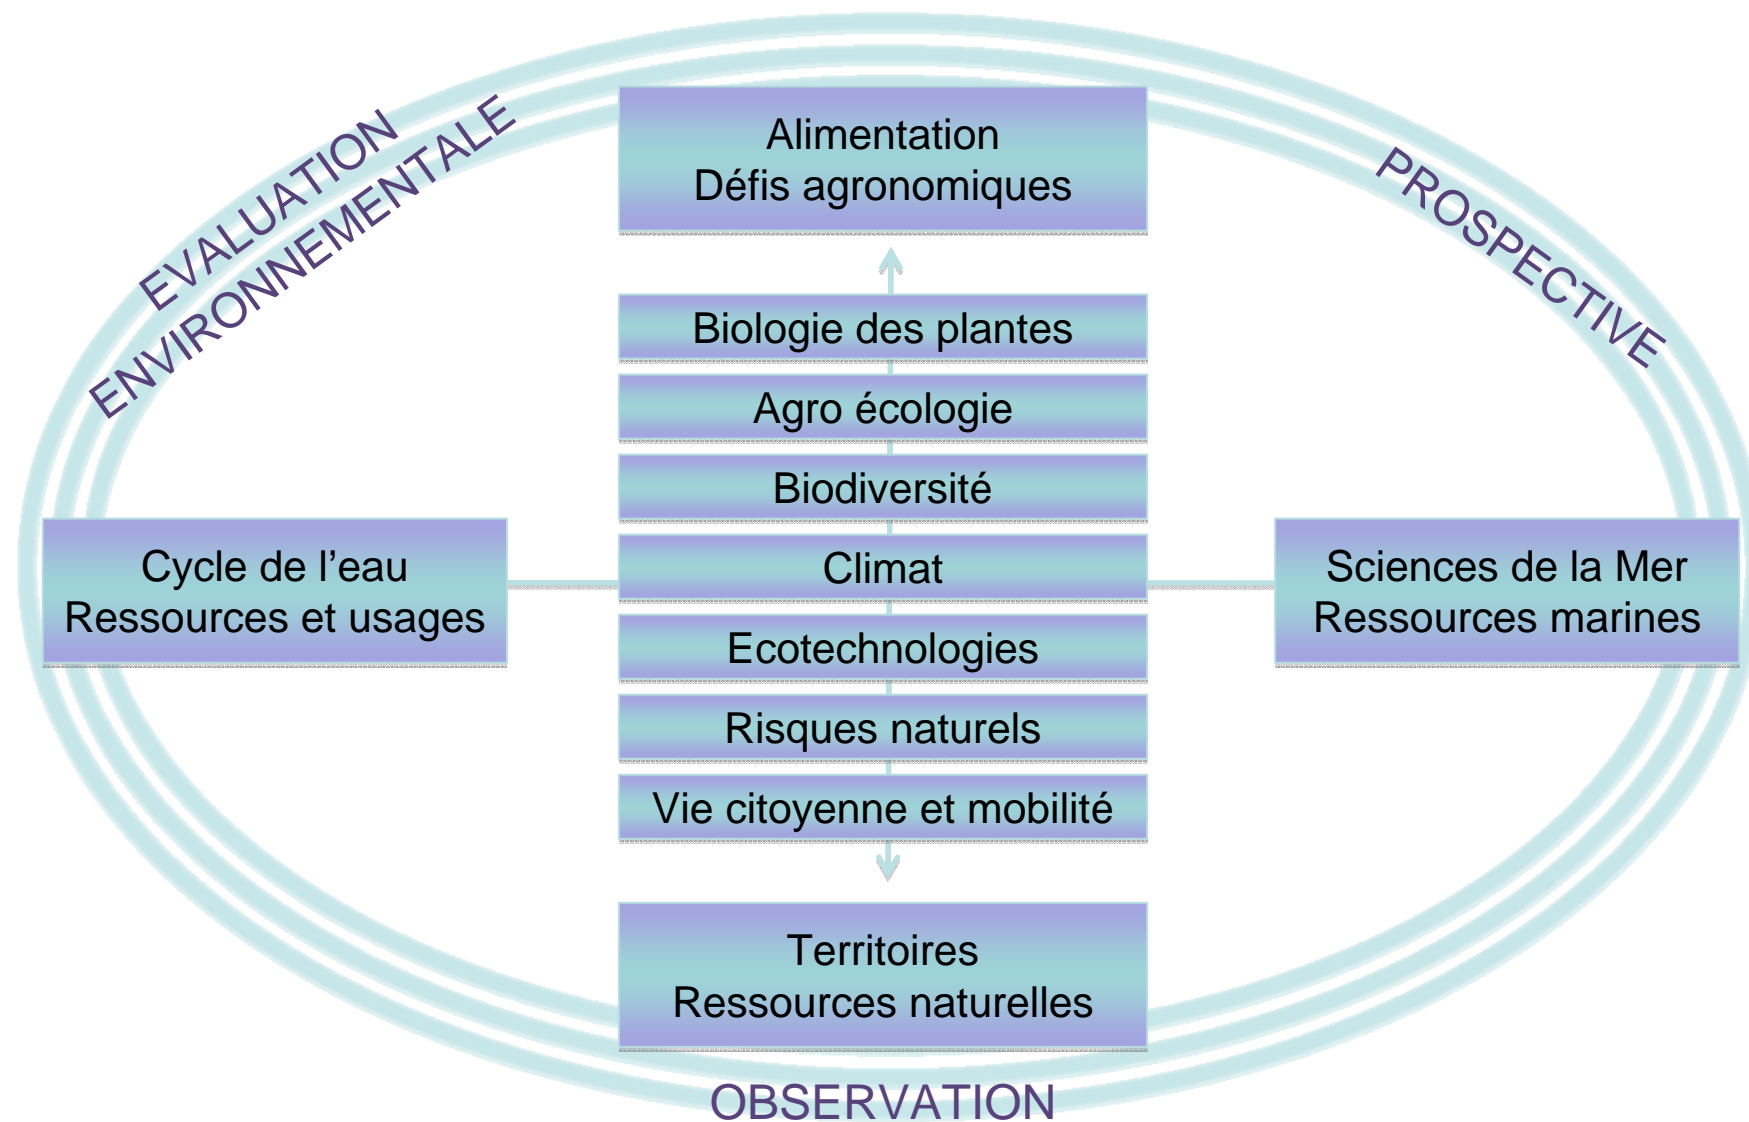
EVALUATION ENVIRONNEMENTALE

Alimentation
Défis agronomiques

PROSPECTIVE

Biologie des plantes

Agro écologie

Biodiversité

Cycle de l’eau
Ressources et usages

Climat

Sciences de la Mer
Ressources marines

Ecotechnologies

Risques naturels

Vie citoyenne et mobilité

Territoires
Ressources naturelles

OBSERVATION